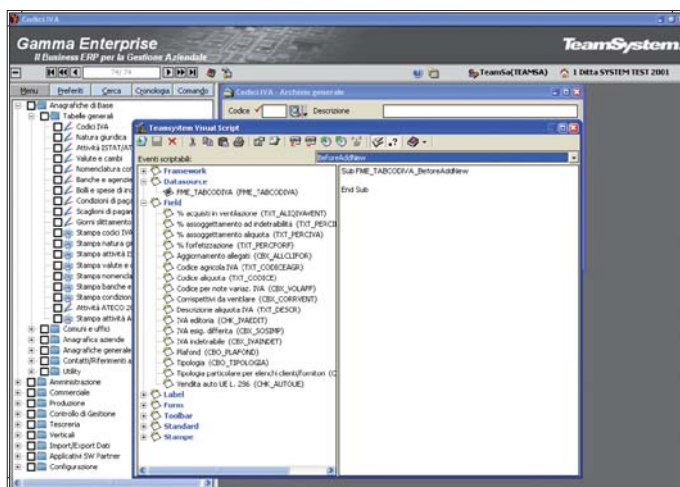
Codici IVA

Gamma Enterprise
Il Business ERP per la Gestione Aziendale

TeamSystem

74/74

TeamSa(TEAMSA)   1 Ditta SYSTEM TEST 2001

Menu   Preferiti   Cerca   Cronologia   Comando

Anagrafiche di Base
Tabelle generali
Codici IVA
Natura giuridica
Attività ISTAT/AT
Valute e cambi
Nomenclatura con
Banche e agenzie
Bolli e spese di in
Condizioni di paga
Scaglioni di pagam
Giorni slittamento
Stampa codici IVA
Stampa natura giu
Stampa attività IS
Stampa valute e c
Stampa nomencla
Stampa banche e
Stampa condizion
Attività ATECO 20
Stampa attività A
Comuni e uffici
Anagrafica aziende
Anagrafiche generale
Contatti/Riferimenti a
Utility
Amministrazione
Commerciale
Produzione
Controllo di Gestione
Tesoreria
Verticali
Import/Export Dati
Applicativi SW Partner
Configurazione

Codici IVA - Archivio generale
Codice   Descrizione

Teamsystem Visual Script

Eventi scriptabili:   BeforeAddNew

Framework
Datasource
FME_TABCODIVA (FME_TABCODIVA)
Field
% acquisti in ventilazione (TXT_ALIQIVAVENT)
% assoggettamento ad indetraibilità (TXT_PERCI
% assoggettamento aliquota (TXT_PERCIVA)
% forfetizzazione (TXT_PERCFORF)
Aggiornamento allegati (CBX_ALLCLIFOR)
Codice agricola IVA (TXT_CODICEAGR)
Codice aliquota (TXT_CODICE)
Codice per note variaz. IVA (CBX_VOLAPP)
Corrispettivi da ventilare (CBX_CORRVENT)
Descrizione aliquota IVA (TXT_DESCR)
IVA editoria (CHK_IVAEDIT)
IVA esig. differita (CBX_SOSIMP)
IVA indetraibile (CBX_IVAINDET)
Plafond (CBO_PLAFOND)
Tipologia (CBO_TIPOLOGIA)
Tipologia particolare per elenchi clienti/fornitori (C
Vendita auto UE L. 296 (CHK_AUTOUE)
Label
Form
Toolbar
Standard
Stampe

Sub FME_TABCODIVA_BeforeAddNew

End Sub